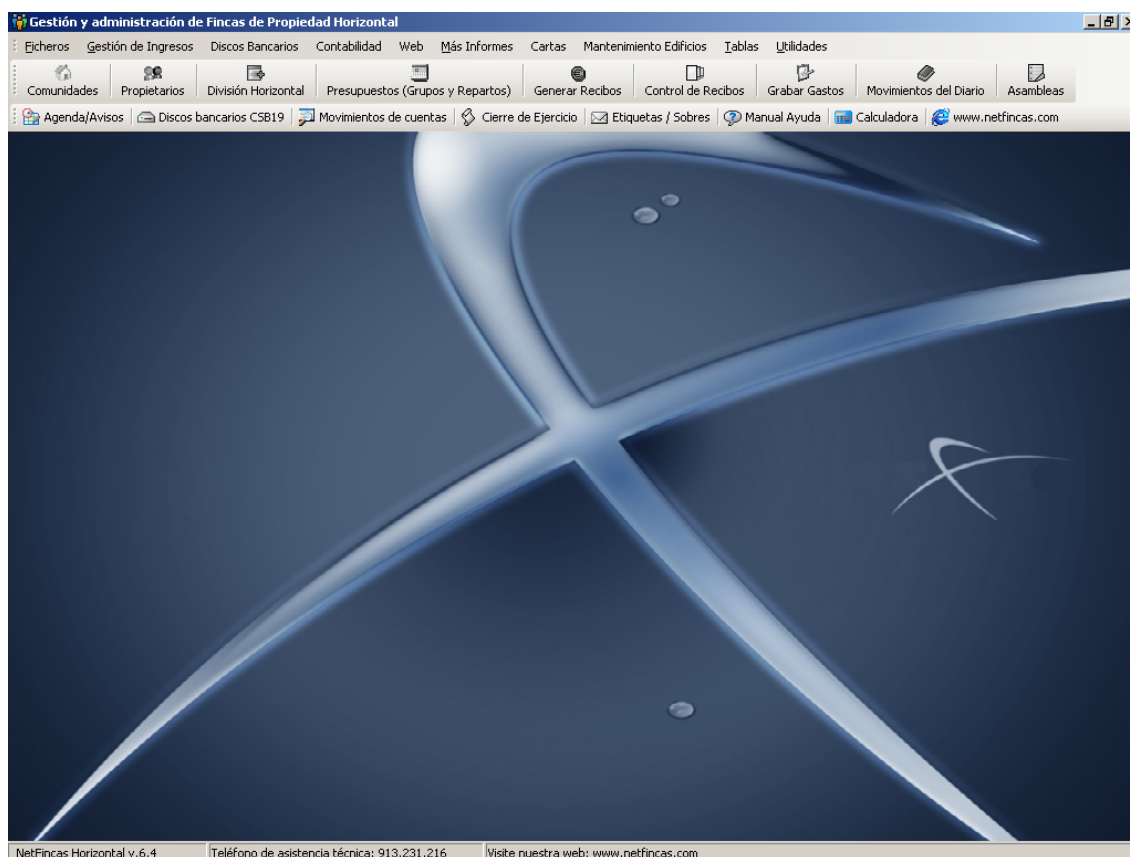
Gestión y administración de Fincas de Propiedad Horizontal

Ficheros Gestión de Ingresos Discos Bancarios Contabilidad Web Más Informes Cartas Mantenimiento Edificios Tablas Utilidades

Comunidades Propietarios División Horizontal Presupuestos (Grupos y Repartos) Generar Recibos Control de Recibos Grabar Gastos Movimientos del Diario Asambleas

Agenda/Avisos | Discos bancarios CSB19 | Movimientos de cuentas | Cierre de Ejercicio | Etiquetas / Sobres | Manual Ayuda | Calculadora | www.netfincas.com

NetFincas Horizontal v.6.4 | Teléfono de asistencia técnica: 913.231.216 | Visite nuestra web: www.netfincas.com